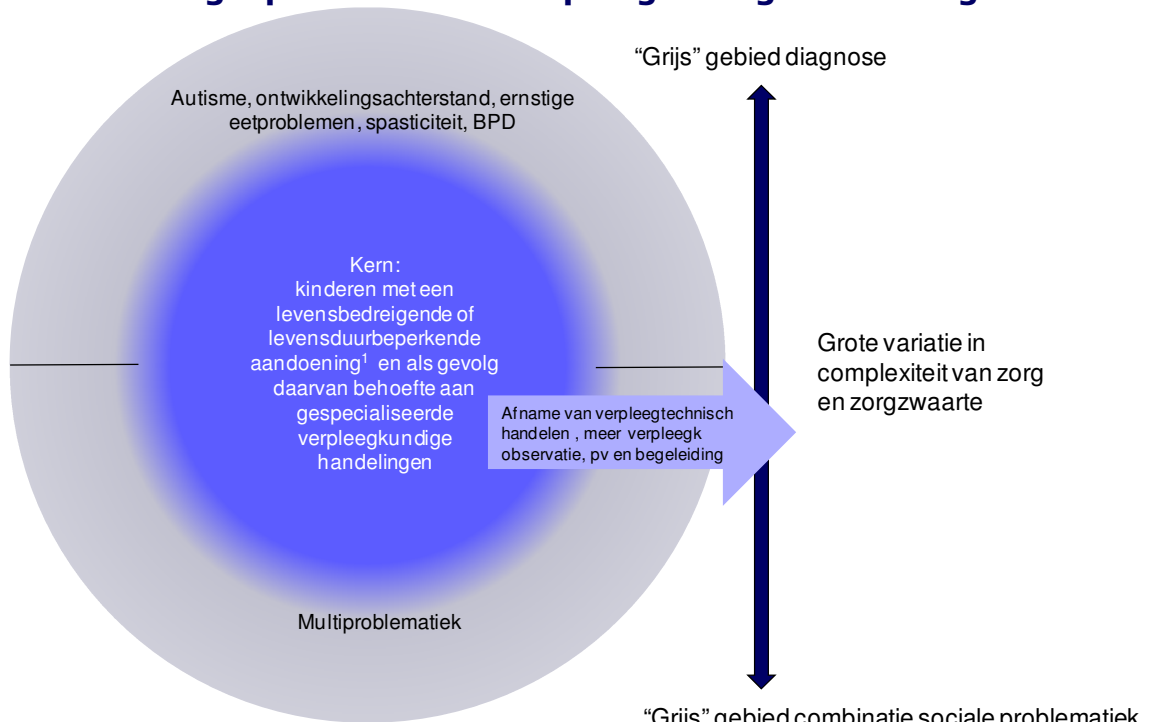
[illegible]

“Grijs” gebied diagnose

Autisme, ontwikkelingsachterstand, ernstige eetproblemen, spasticiteit, BPD

Kern:
kinderen met een levensbedreigende of levensduurbeperkende aandoening$^1$ en als gevolg daarvan behoefte aan gespecialiseerde verpleegkundige handelingen

Afname van verpleegtechnisch handelen , meer verpleegk observatie, pv en begeleiding

Grote variatie in complexiteit van zorg en zorgzwaarte

Multiproblematiek

“Grijs” gebied combinatie sociale problematiek